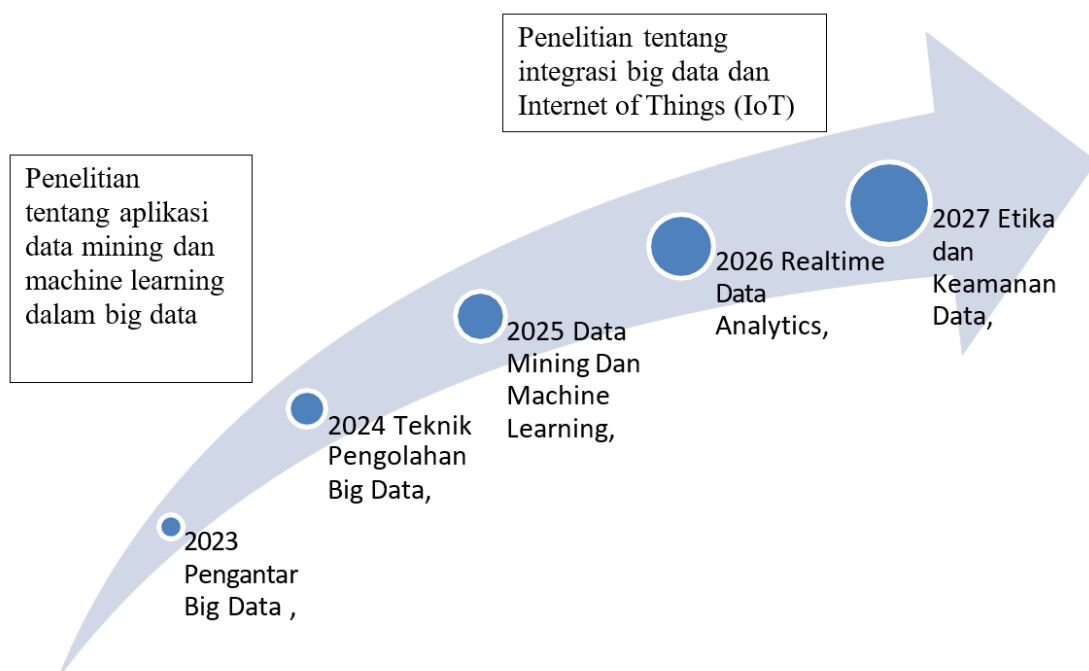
Penelitian tentang integrasi big data dan Internet of Things (IoT)

Penelitian tentang aplikasi data mining dan machine learning dalam big data

2023 Pengantar Big Data ,

2024 Teknik Pengolahan Big Data,

2025 Data Mining Dan Machine Learning,

2026 Realtime Data Analytics,

2027 Etika dan Keamanan Data,